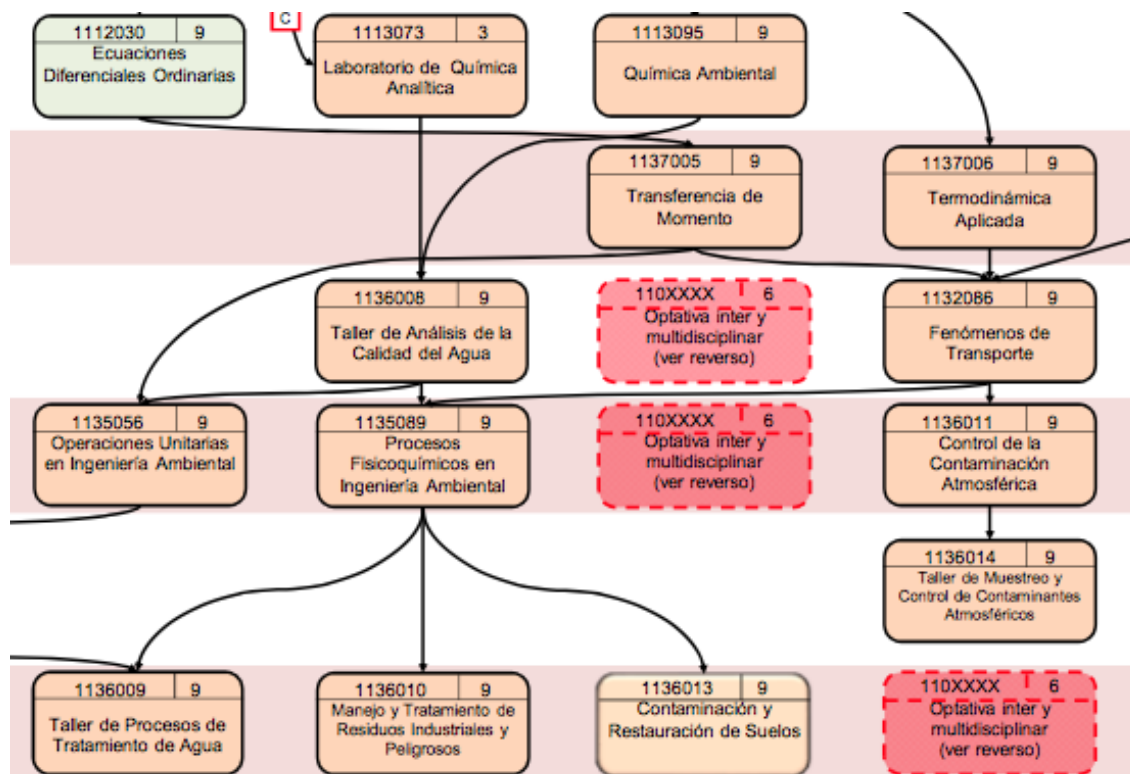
1112030 9
Ecuaciones Diferenciales Ordinarias

C

1113073 3
Laboratorio de Química Analítica

1113095 9
Química Ambiental

1137005 9
Transferencia de Momento

1137006 9
Termodinámica Aplicada

1136008 9
Taller de Análisis de la Calidad del Agua

110XXXX T 6
Optativa inter y multidisciplinar (ver reverso)

1132086 9
Fenómenos de Transporte

1135056 9
Operaciones Unitarias en Ingeniería Ambiental

1135089 9
Procesos Fisicoquímicos en Ingeniería Ambiental

110XXXX T 6
Optativa inter y multidisciplinar (ver reverso)

1136011 9
Control de la Contaminación Atmosférica

1136014 9
Taller de Muestreo y Control de Contaminantes Atmosféricos

1136009 9
Taller de Procesos de Tratamiento de Agua

1136010 9
Manejo y Tratamiento de Residuos Industriales y Peligrosos

1136013 9
Contaminación y Restauración de Suelos

110XXXX T 6
Optativa inter y multidisciplinar (ver reverso)